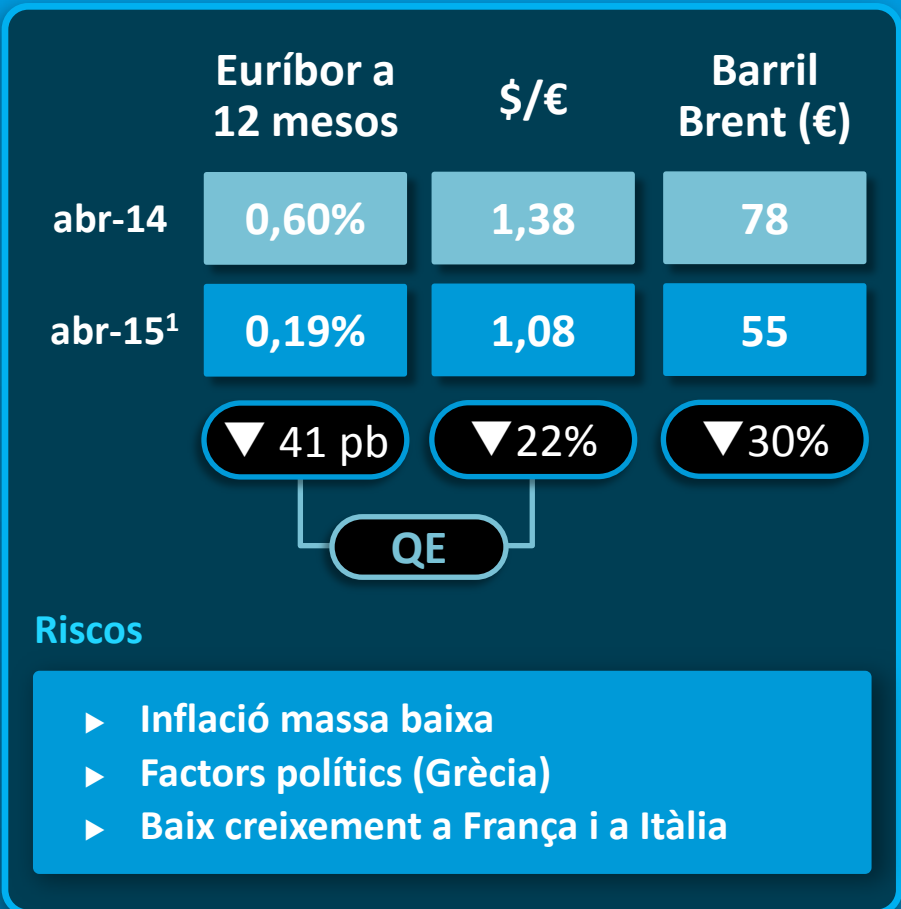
|  | Euríbor a 12 mesos | $/€ | Barril Brent (€) |
|---|---|---|---|
| abr-14 | 0,60% | 1,38 | 78 |
| abr-15$^1$ | 0,19% | 1,08 | 55 |
|  | ▼ 41 pb | ▼22% | ▼30% |

QE

Riscos

▸ Inflació massa baixa
▸ Factors polítics (Grècia)
▸ Baix creixement a França i a Itàlia